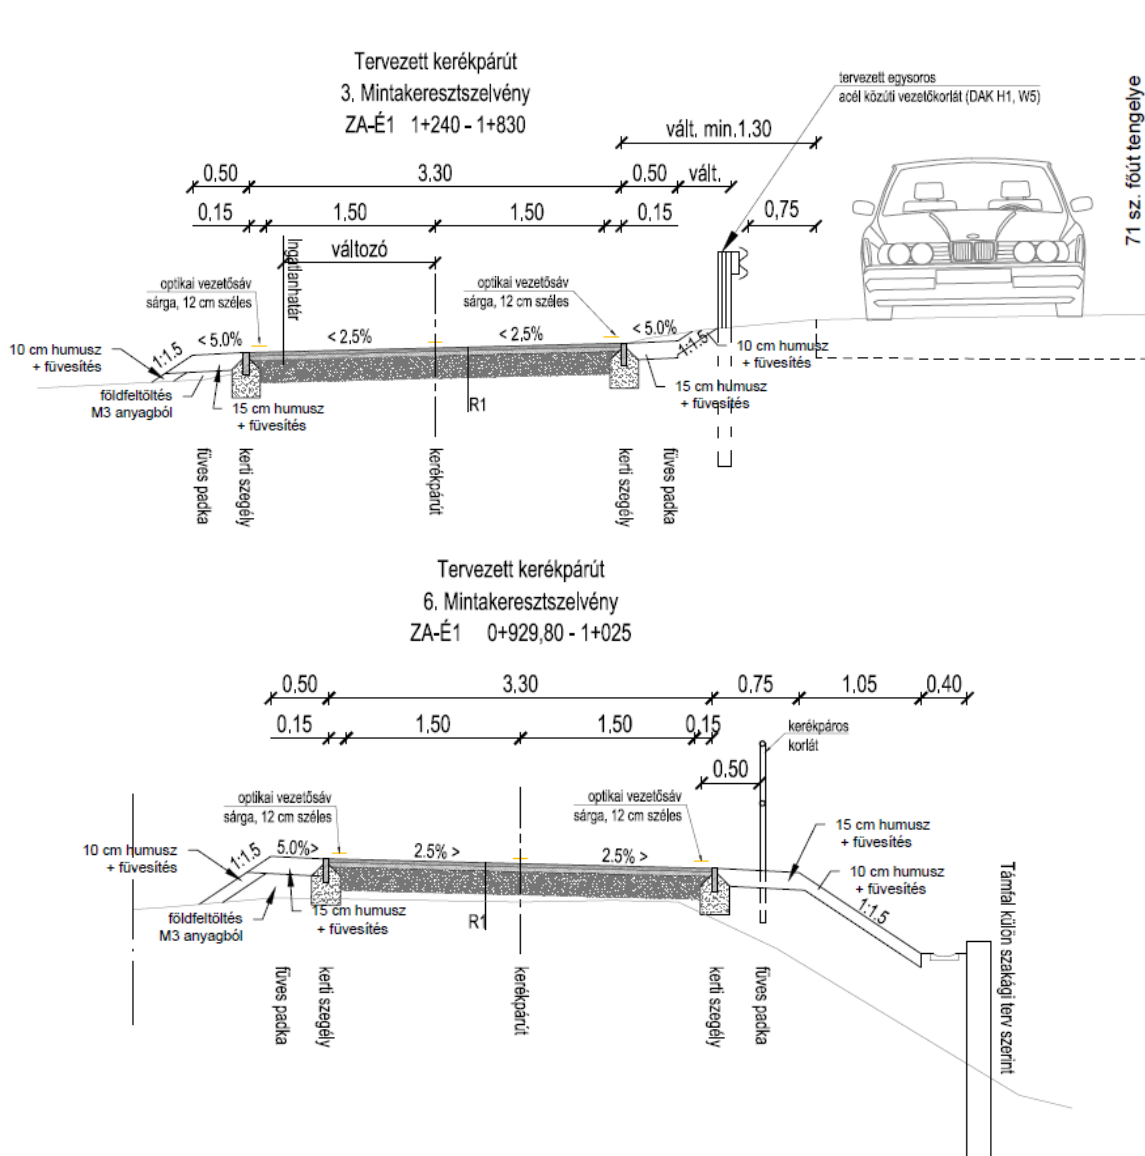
Tervezett kerékpárút
3. Mintakeresztszelvény
ZA-É1 1+240 - 1+830

tervezett egysoros
acél közúti vezetőkorlát (DAK H1, W5)

71 sz. főút tengelye

vált. min.1,30

0,50
3,30
0,50
vált.

0,15
1,50
1,50
0,15
0,75

Ingatlanhatár
változó

optikai vezetősáv
sárga, 12 cm széles

optikai vezetősáv
sárga, 12 cm széles

1:1,5
< 5,0%
< 2,5%
< 2,5%
< 5,0%
1:1,5

10 cm humusz
+ füvesítés

10 cm humusz
+ füvesítés

földfeltöltés
M3 anyagból

15 cm humusz
+ füvesítés

R1

15 cm humusz
+ füvesítés

füves padka
kerti szegély
kerékpárút
kerti szegély
füves padka

Tervezett kerékpárút
6. Mintakeresztszelvény
ZA-É1 0+929,80 - 1+025

0,50
3,30
0,75
1,05
0,40

0,15
1,50
1,50
0,15

kerékpáros
korlát

0,50

optikai vezetősáv
sárga, 12 cm széles

optikai vezetősáv
sárga, 12 cm széles

15 cm humusz
+ füvesítés

10 cm humusz
+ füvesítés

1:1,5
5.0%>
2.5% >
2.5% >

10 cm humusz
+ füvesítés

1:1,5

földfeltöltés
M3 anyagból

15 cm humusz
+ füvesítés

R1

Támfal külön szakági terv szerint

füves padka
kerti szegély
kerékpárút
kerti szegély
füves padka